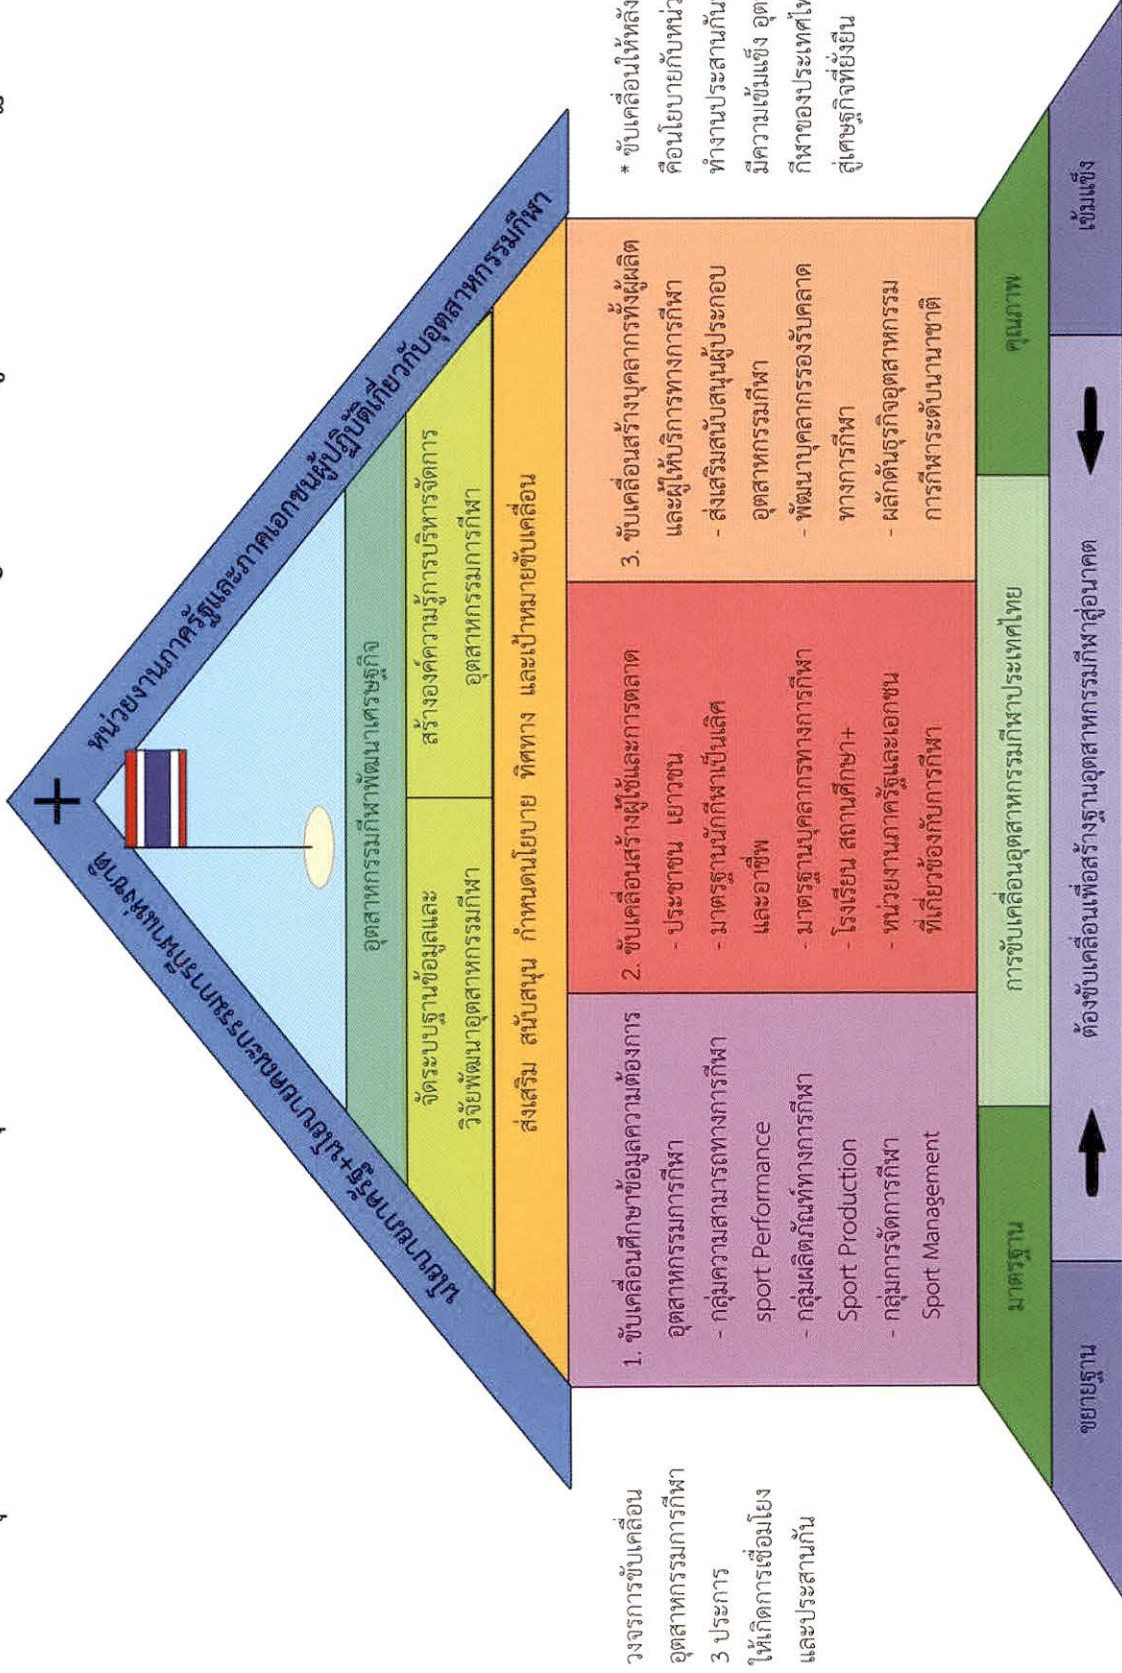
หน่วยงานภาครัฐและภาคเอกชนผู้ปฏิบัติเกี่ยวกับอุตสาหกรรมกีฬา

ภาคเอกชน+รัฐ+ภาคประชาสังคม/ชุมชน

+

อุตสาหกรรมกีฬาพัฒนาเศรษฐกิจ

จัดระบบฐานข้อมูลและวิจัยพัฒนาอุตสาหกรรมกีฬา

สร้างองค์ความรู้การบริหารจัดการอุตสาหกรรมการกีฬา

ส่งเสริม สนับสนุน กำหนดนโยบาย ทิศทาง และเป้าหมายขับเคลื่อน

1. ขับเคลื่อนศึกษาข้อมูลความต้องการอุตสาหกรรมการกีฬา
- กลุ่มความสามารถทางการกีฬา Sport Performance
- กลุ่มผลิตภัณฑ์ทางการกีฬา Sport Production
- กลุ่มการจัดการกีฬา Sport Management

2. ขับเคลื่อนสร้างผู้ใช้และการตลาด
- ประชาชน เยาวชน
- มาตรฐานนักกีฬาเป็นเลิศและอาชีพ
- มาตรฐานบุคลากรทางการกีฬา
- โรงเรียน สถานศึกษา+
- หน่วยงานภาครัฐและเอกชนที่เกี่ยวข้องกับการกีฬา

3. ขับเคลื่อนสร้างบุคลากรทั้งผู้ผลิตและผู้ให้บริการทางการกีฬา
- ส่งเสริมสนับสนุนผู้ประกอบอุตสาหกรรมกีฬา
- พัฒนาบุคลากรรองรับตลาดทางการกีฬา
- ผลักดันธุรกิจอุตสาหกรรมการกีฬาระดับนานาชาติ

วงจรการขับเคลื่อนอุตสาหกรรมการกีฬา 3 ประการ ให้เกิดการเชื่อมโยงและประสานกัน

* ขับเคลื่อนให้หลังคือนโยบายกับหน่ว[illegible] ทำงานประสานกัน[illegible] มีความเข้มแข็ง อุต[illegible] กีฬาของประเทศไ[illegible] สู่เศรษฐกิจที่ยั่งยืน

มาตรฐาน

การขับเคลื่อนอุตสาหกรรมกีฬาประเทศไทย

คุณภาพ

ขยายฐาน

ต้องขับเคลื่อนเพื่อสร้างฐานอุตสาหกรรมกีฬาสู่อนาคต

เข้มแข็ง